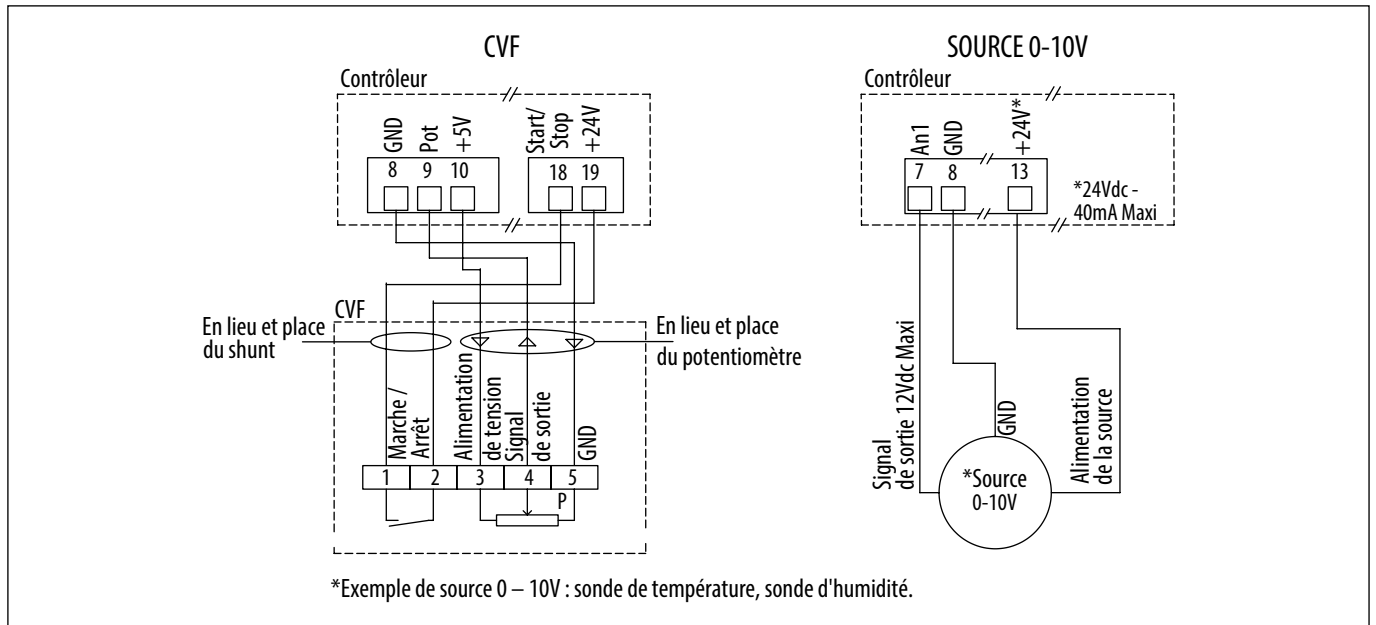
CVF

Contrôleur

GND Pot +5V Start/ Stop +24V

8 9 10 18 19

CVF

En lieu et place du shunt

En lieu et place du potentiomètre

Marche / Arrêt

Alimentation de tension

Signal de sortie

GND

1 2 3 4 5

P

SOURCE 0-10V

Contrôleur

An1 GND +24V*

7 8 13

*24Vdc - 40mA Maxi

Signal de sortie 12Vdc Maxi

GND

Alimentation de la source

*Source 0-10V

*Exemple de source 0 – 10V : sonde de température, sonde d'humidité.